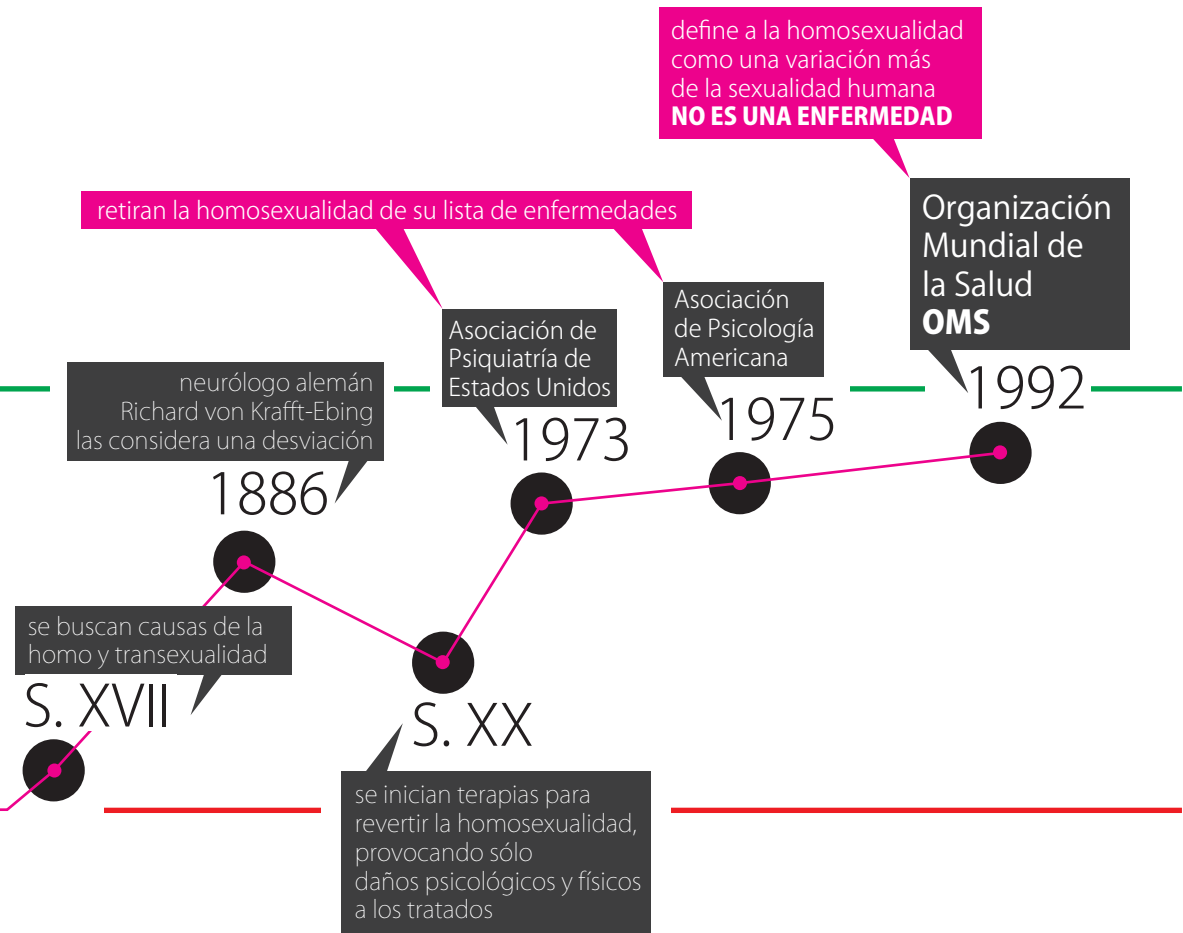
define a la homosexualidad como una variación más de la sexualidad humana
**NO ES UNA ENFERMEDAD**

retiran la homosexualidad de su lista de enfermedades

Organización Mundial de la Salud
**OMS**

Asociación de Psicología Americana

Asociación de Psiquiatría de Estados Unidos

neurólogo alemán Richard von Krafft-Ebing las considera una desviación

1992

1975

1973

1886

se buscan causas de la homo y transexualidad

S. XVII

S. XX

se inician terapias para revertir la homosexualidad, provocando sólo daños psicológicos y físicos a los tratados